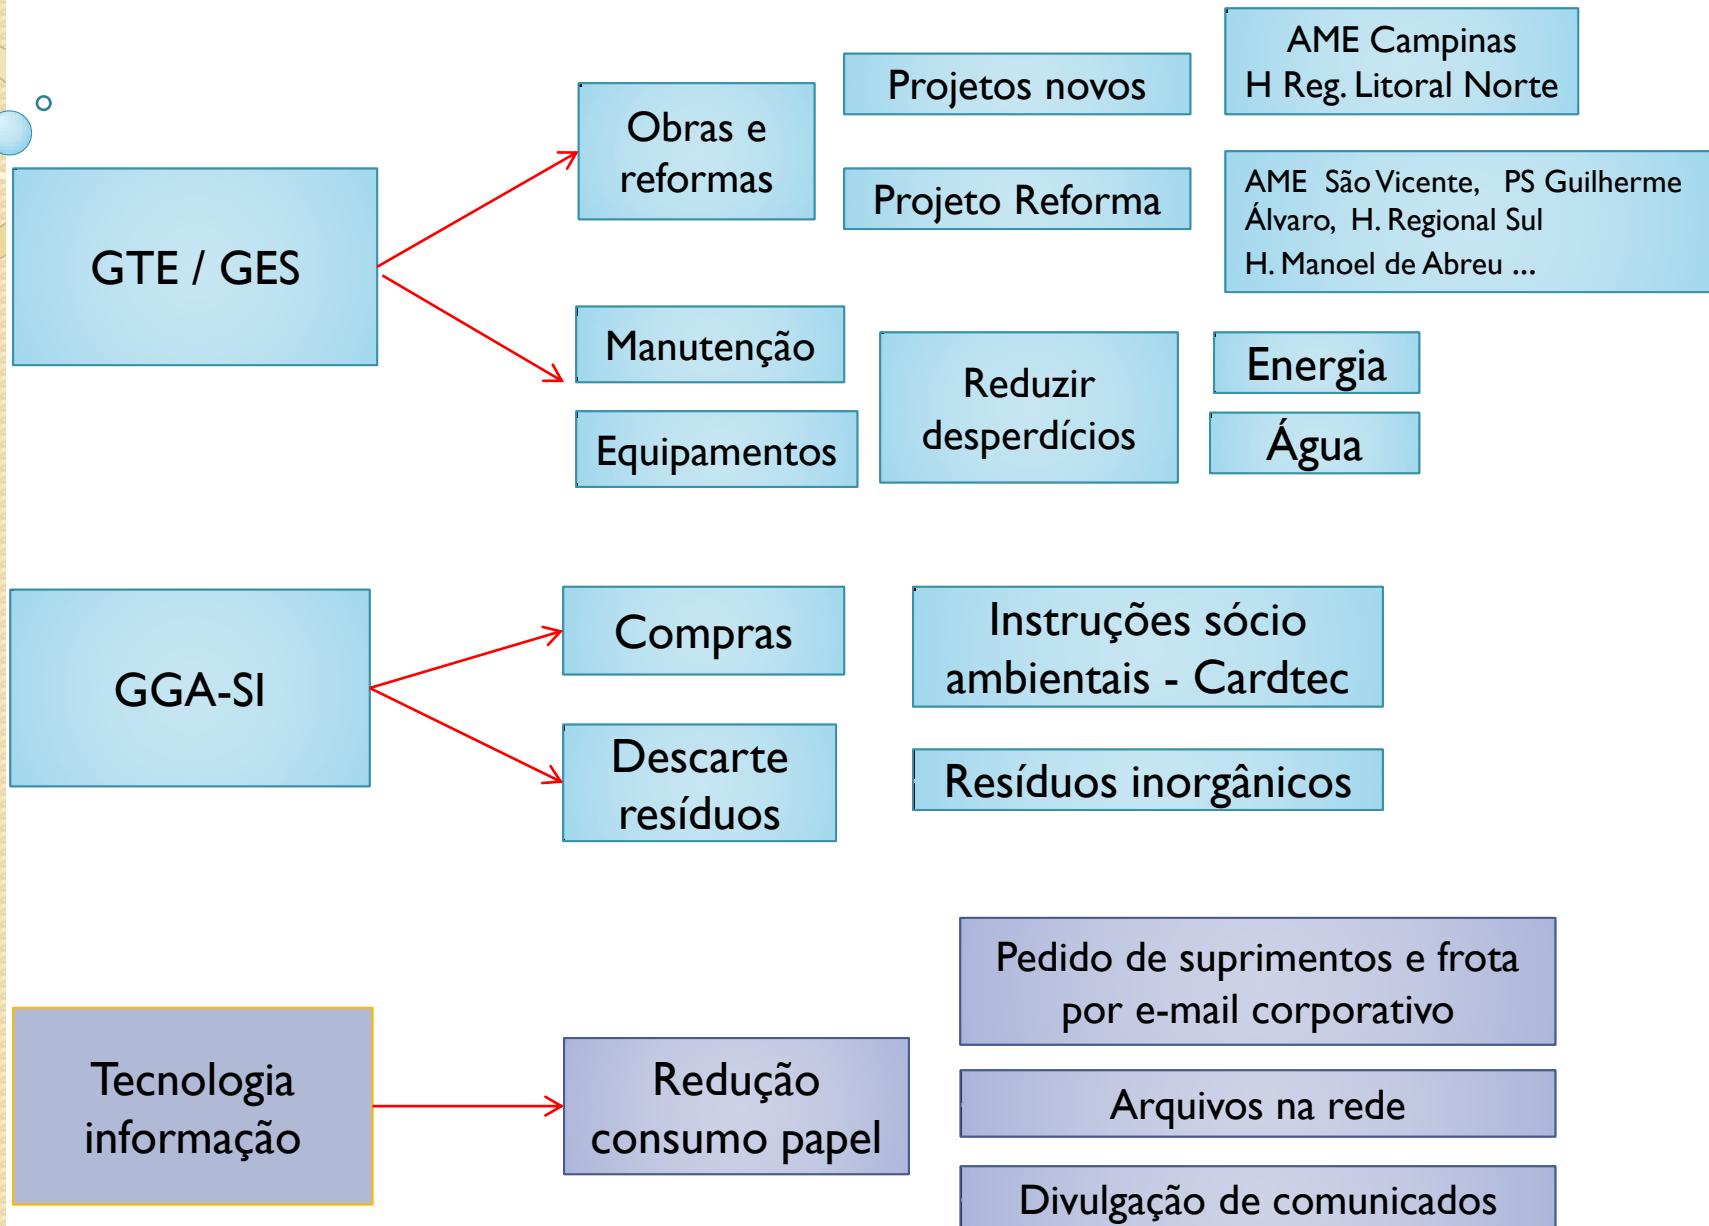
GTE / GES

Obras e reformas

Projetos novos

AME Campinas
H Reg. Litoral Norte

Projeto Reforma

AME São Vicente, PS Guilherme Álvaro, H. Regional Sul
H. Manoel de Abreu ...

Manutenção

Equipamentos

Reduzir desperdícios

Energia

Água

GGA-SI

Compras

Instruções sócio ambientais - Cardtec

Descarte resíduos

Resíduos inorgânicos

Tecnologia informação

Redução consumo papel

Pedido de suprimentos e frota por e-mail corporativo

Arquivos na rede

Divulgação de comunicados